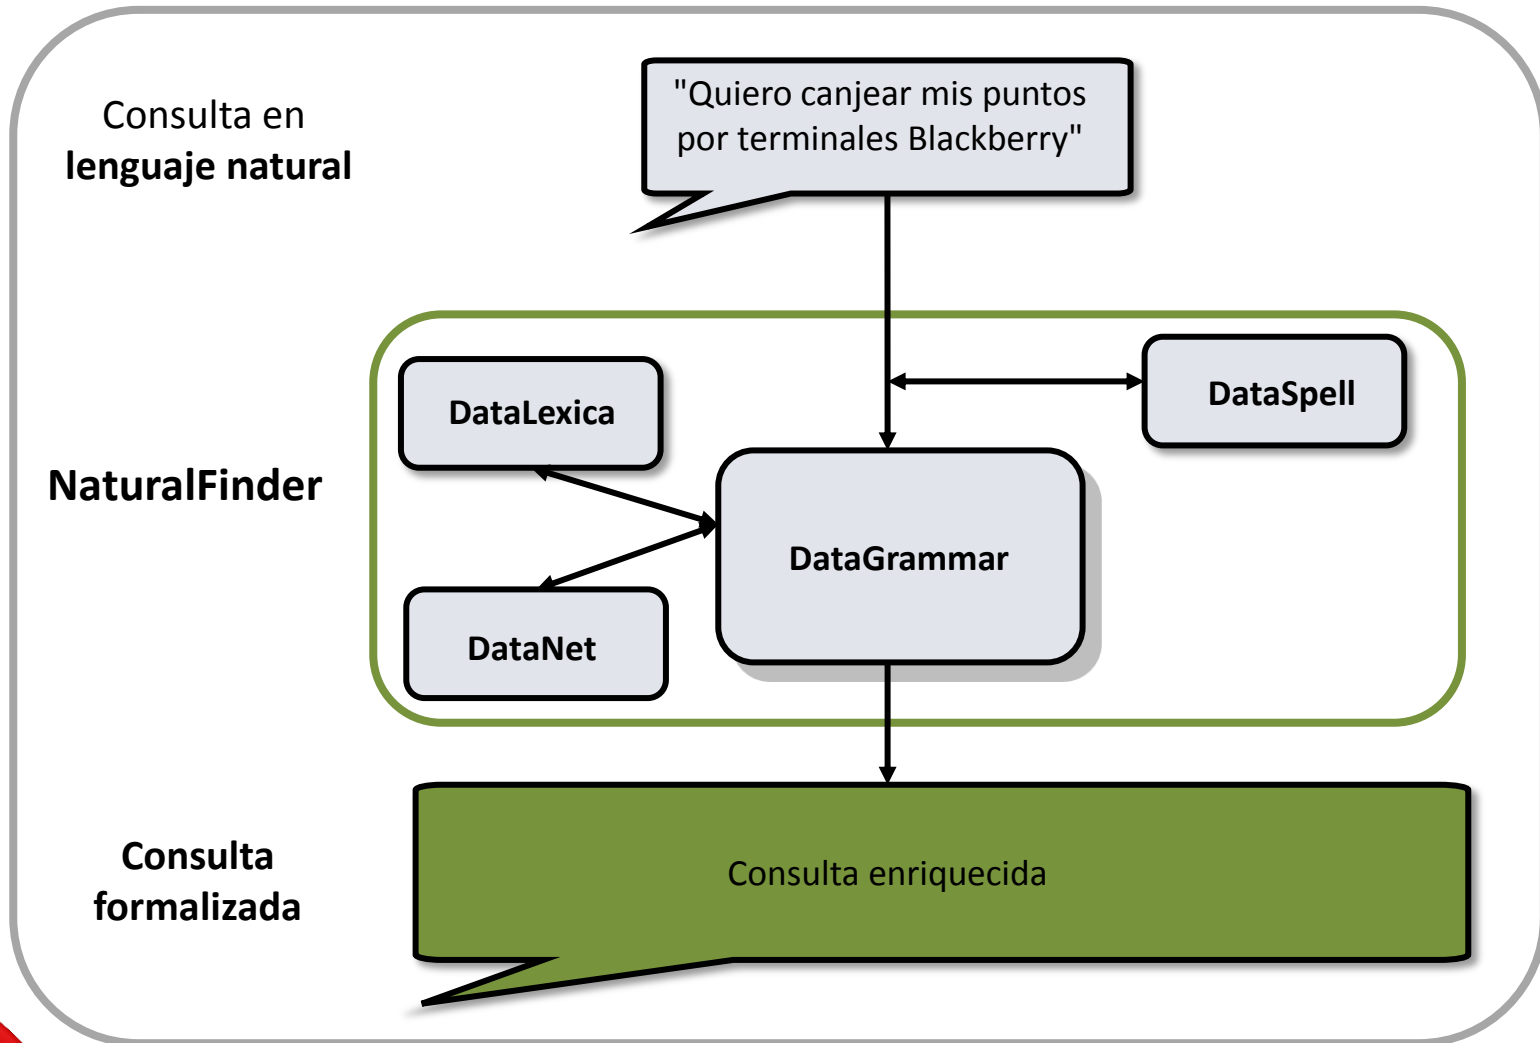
Consulta en
**lenguaje natural**

"Quiero canjear mis puntos por terminales Blackberry"

**NaturalFinder**

**DataLexica**

**DataSpell**

**DataGrammar**

**DataNet**

**Consulta formalizada**

Consulta enriquecida